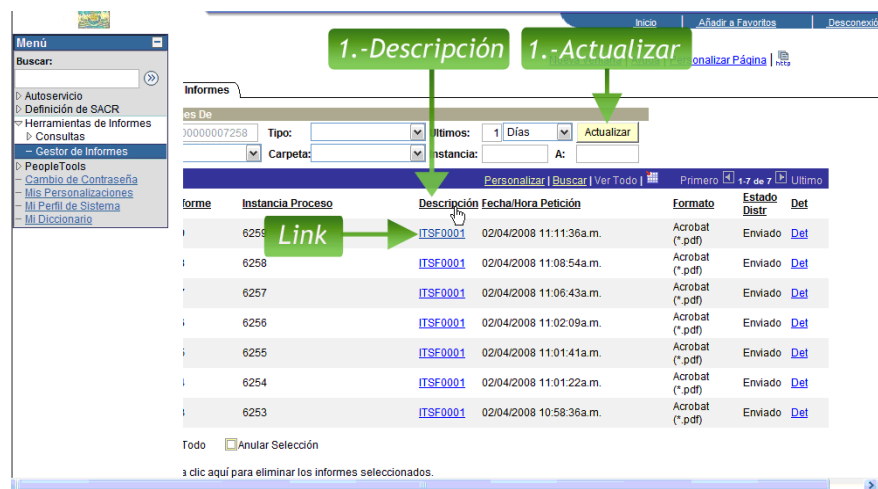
Inicio | Añadir a Favoritos | Desconexió

Menú
Buscar:
▷ Autoservicio
▷ Definición de SACR
▽ Herramientas de Informes
▷ Consultas
– Gestor de Informes
▷ PeopleTools
– Cambio de Contraseña
– Mis Personalizaciones
– Mi Perfil de Sistema
– Mi Diccionario

1.-Descripción
1.-Actualizar

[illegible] | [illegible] | Personalizar Página | http

Informes

es De
00000007258 Tipo: Últimos: 1 Días Actualizar
Carpeta: Instancia: A:

Personalizar | Buscar | Ver Todo | Primero 1-7 de 7 Último

| forme | Instancia Proceso | Descripción | Fecha/Hora Petición | Formato | Estado Distr | Det |
|---|---|---|---|---|---|---|
| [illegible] | 625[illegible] | ITSF0001 | 02/04/2008 11:11:36a.m. | Acrobat (*.pdf) | Enviado | Det |
| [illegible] | 6258 | ITSF0001 | 02/04/2008 11:08:54a.m. | Acrobat (*.pdf) | Enviado | Det |
| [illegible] | 6257 | ITSF0001 | 02/04/2008 11:06:43a.m. | Acrobat (*.pdf) | Enviado | Det |
| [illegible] | 6256 | ITSF0001 | 02/04/2008 11:02:09a.m. | Acrobat (*.pdf) | Enviado | Det |
| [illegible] | 6255 | ITSF0001 | 02/04/2008 11:01:41a.m. | Acrobat (*.pdf) | Enviado | Det |
| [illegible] | 6254 | ITSF0001 | 02/04/2008 11:01:22a.m. | Acrobat (*.pdf) | Enviado | Det |
| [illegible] | 6253 | ITSF0001 | 02/04/2008 10:58:36a.m. | Acrobat (*.pdf) | Enviado | Det |

Link

Todo Anular Selección

a clic aquí para eliminar los informes seleccionados.